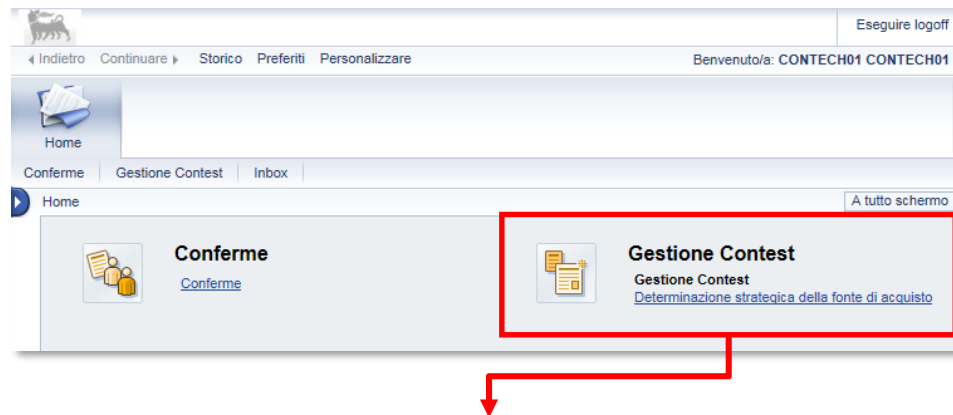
Eseguire logoff

◂ Indietro Continuare ▸ Storico Preferiti Personalizzare

Benvenuto/a: CONTECH01 CONTECH01

Home

Conferme | Gestione Contest | Inbox

Home

A tutto schermo

Conferme

Conferme

Gestione Contest

Gestione Contest

Determinazione strategica della fonte di acquisto